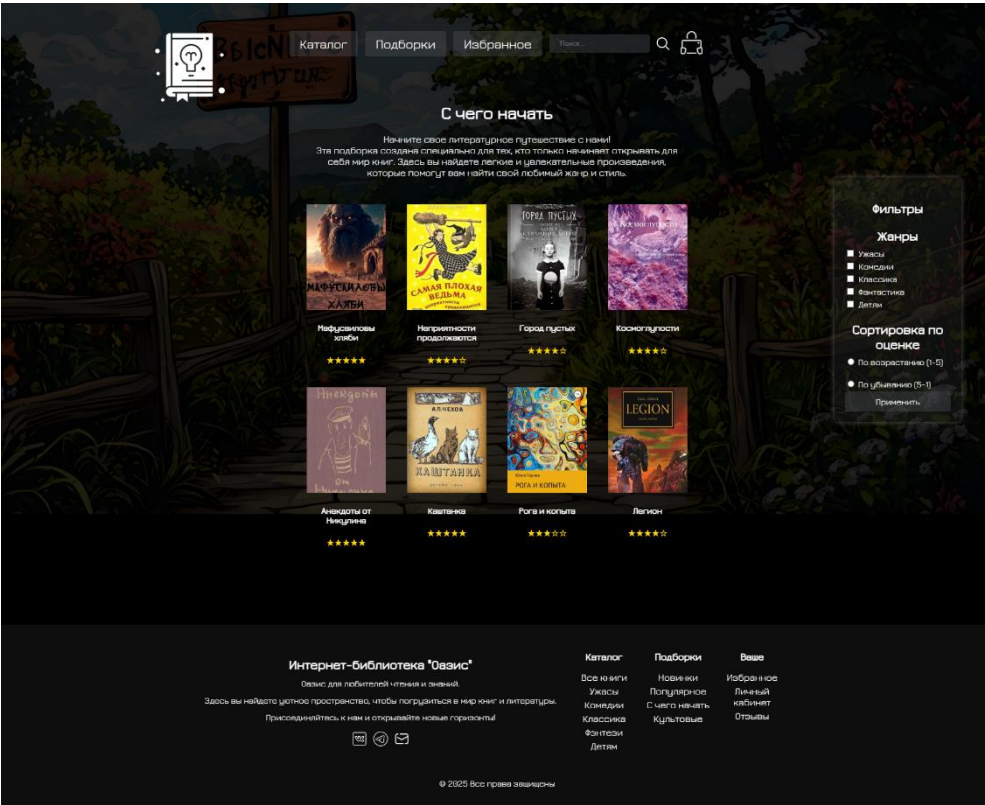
Каталог Подборки Избранное Поиск...

С чего начать

Начните свое литературное путешествие с нами!
Эта подборка создана специально для тех, кто только начинает открывать для себя мир книг. Здесь вы найдете легкие и увлекательные произведения, которые помогут вам найти свой любимый жанр и стиль.

Мафусаиловы хляби
★★★★★

Неприятности продолжаются
★★★★☆

Город пустых
★★★★☆

Космогулости
★★★★☆

Анекдоты от Никулина
★★★★★

Каштанка
★★★★★

Рога и копыта
★★★☆☆

Легион
★★★★☆

Фильтры

Жанры

Ужасы
Комедии
Классика
Фантастика
Детям

Сортировка по оценке

По возрастанию (1-5)
По убыванию (5-1)

Применить

Интернет-библиотека "Оазис"

Оазис для любителей чтения и знаний.

Здесь вы найдете уютное пространство, чтобы погрузиться в мир книг и литературы.

Присоединяйтесь к нам и открывайте новые горизонты!

Каталог
Все книги
Ужасы
Комедии
Классика
Фэнтези
Детям

Подборки
Новинки
Популярное
С чего начать
Культовые

Ваше
Избранное
Личный кабинет
Отзывы

© 2025 Все права защищены